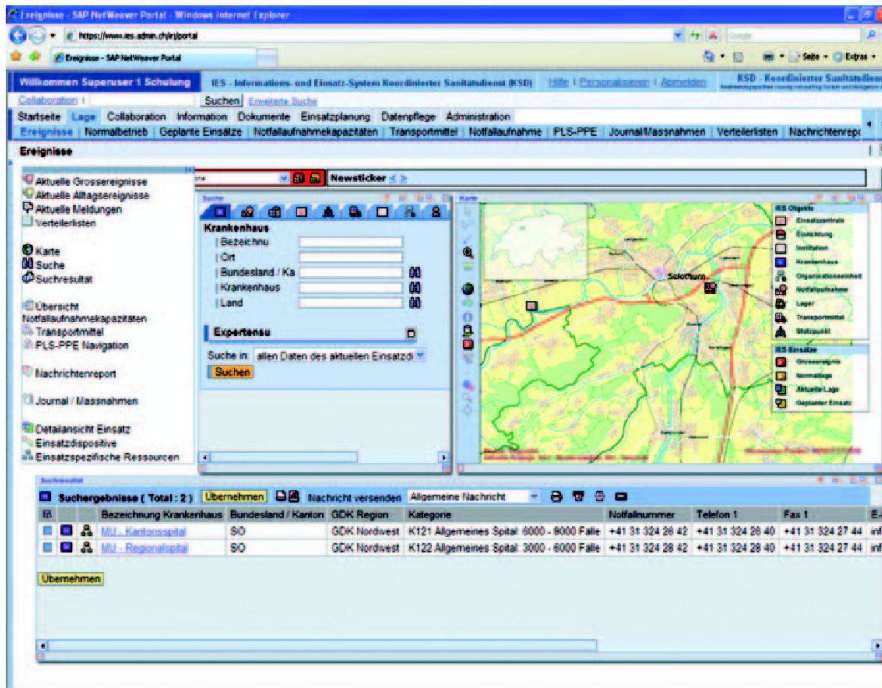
Ereignisse - SAP NetWeaver Portal - Windows Internet Explorer

https://www.ies.admin.ch/irj/portal

Ereignisse - SAP NetWeaver Portal

Seite • Extras •

Willkommen Superuser 1 Schulung | IES - Informations- und Einsatz-System Koordinierter Sanitätsdienst (KSD) | Hilfe | Personalisieren | Abmelden | KSD - Koordinierter Sanitätsdienst

Collaboration | Suchen | Erweiterte Suche

Startseite | Lage | Collaboration | Information | Dokumente | Einsatzplanung | Datenpflege | Administration

Ereignisse | Normalbetrieb | Geplante Einsätze | Notfallaufnahmekapazitäten | Transportmittel | Notfallaufnahme | PLS-PPE | Journal/Massnahmen | Verteilerlisten | Nachrichtenrepo

Ereignisse

Aktuelle Grossereignisse
Aktuelle Alltagsereignisse
Aktuelle Meldungen
Verteilerlisten

Karte
Suche
Suchresultat

Übersicht Notfallaufnahmekapazitäten
Transportmittel
PLS-PPE Navigation

Nachrichtenreport

Journal / Massnahmen

Detailansicht Einsatz
Einsatzdispositive
Einsatzspezifische Ressourcen

Newsticker

Suche

Krankenhaus
Bezeichnu
Ort
Bundesland / Ka
Krankenhaus
Land

Expertensu

Suche in: allen Daten des aktuellen Einsatzdi

Suchen

Karte

Solothurn

IES Objekte
Einsatzzentrale
Einrichtung
Institution
Krankenhaus
Organisationseinheit
Notfallaufnahme
Lager
Transportmittel
Stützpunkt

IES Einsätze
Grossereignis
Normallage
Aktuelle Lage
Geplanter Einsatz

Suchresultat

Suchergebnisse ( Total : 2 ) | Übernehmen | Nachricht versenden | Allgemeine Nachricht

| Id | | | Bezeichnung Krankenhaus | Bundesland / Kanton | GDK Region | Kategorie | Notfallnummer | Telefon 1 | Fax 1 | E- |
|---|---|---|---|---|---|---|---|---|---|---|
| | | | MU - Kantonsspital | SO | GDK Nordwest | K121 Allgemeines Spital: 6000 - 9000 Fälle | +41 31 324 26 42 | +41 31 324 26 40 | +41 31 324 27 44 | inf |
| | | | MU - Regionalspital | SO | GDK Nordwest | K122 Allgemeines Spital: 3000 - 6000 Fälle | +41 31 324 26 42 | +41 31 324 26 40 | +41 31 324 27 44 | inf |

Übernehmen